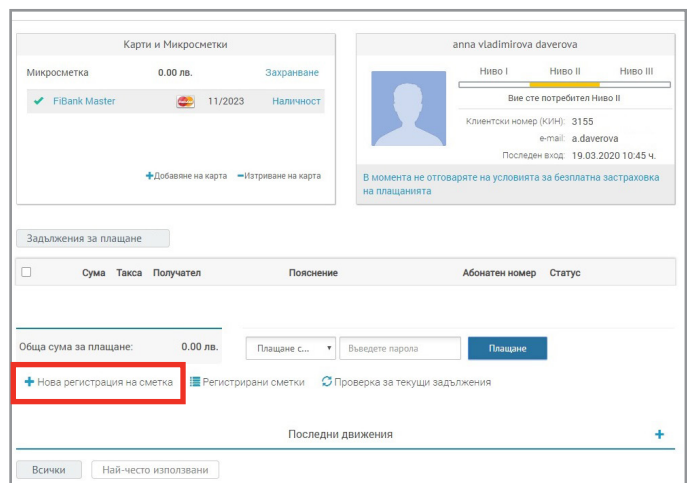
Карти и Микросметки

Микросметка 0.00 лв. Захранване

FiBank Master 11/2023 Наличност

+Добавяне на карта −Изтриване на карта

anna vladimirova daverova

Ниво I Ниво II Ниво III

Вие сте потребител Ниво II

Клиентски номер (КИН): 3155
e-mail: a.daverova
Последен вход: 19.03.2020 10:45 ч.

В момента не отговаряте на условията за безплатна застраховка на плащанията

Задължения за плащане

| | Сума | Такса | Получател | Пояснение | Абонатен номер | Статус |
|---|---|---|---|---|---|---|

Обща сума за плащане: 0.00 лв.

Плащане с... Въведете парола Плащане

+ Нова регистрация на сметка Регистрирани сметки Проверка за текущи задължения

Последни движения +

Всички Най-често използвани